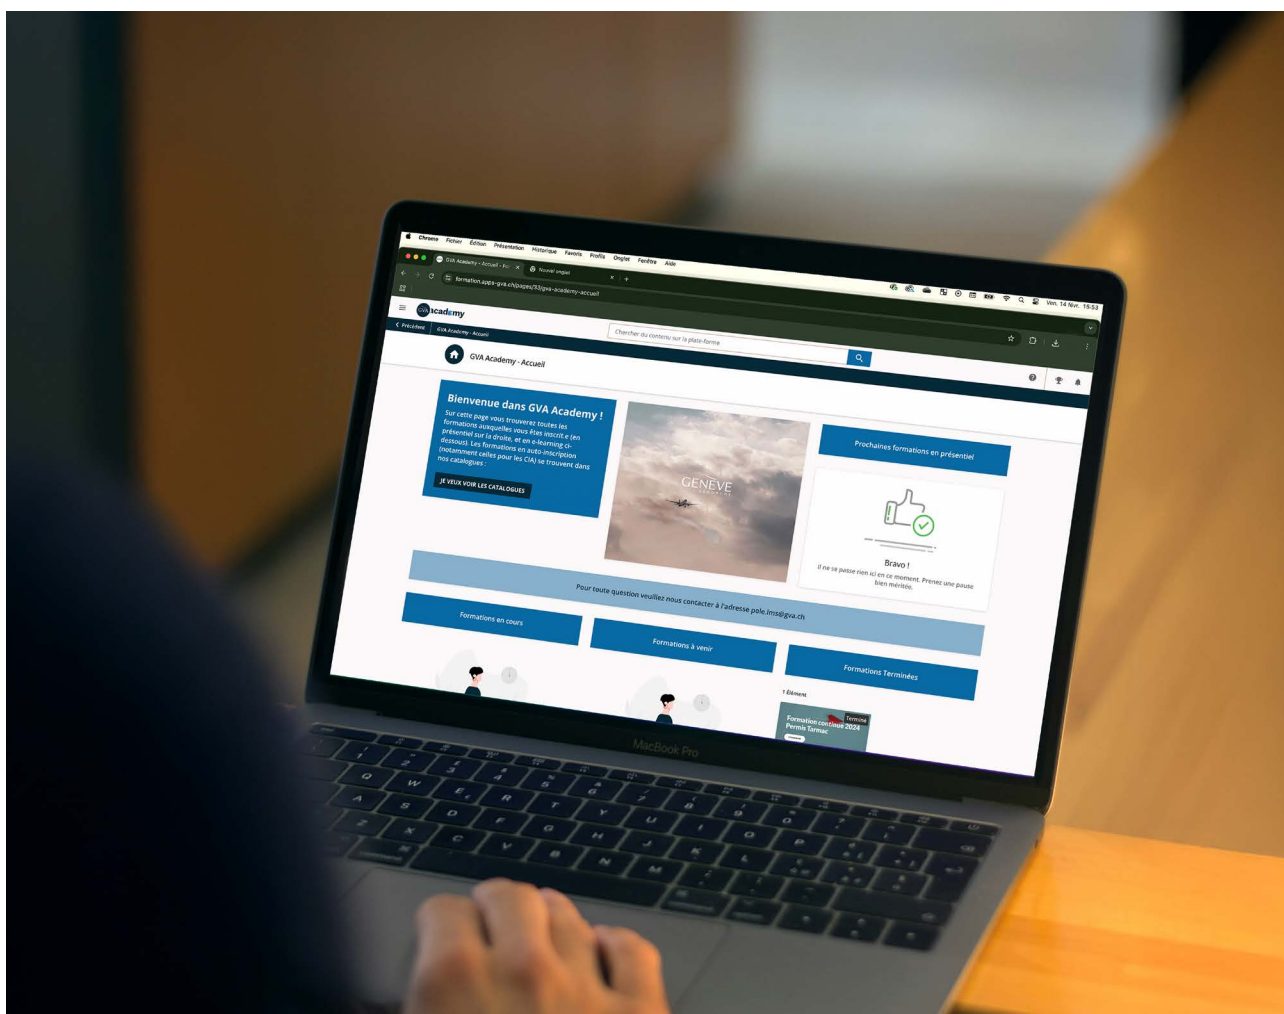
Chrome Fichier Édition Présentation Historique Favoris Profils Onglet Fenêtre Aide

GVA Academy - Accueil - For... × Nouvel onglet × +

formation.apps-gva.ch/pages/53/gva-academy-accueil

Ven. 14 Nov. 15:53

academy

‹ Précédent GVA Academy - Accueil

Chercher du contenu sur la plate-forme

GVA Academy - Accueil

Bienvenue dans GVA Academy !

Sur cette page vous trouverez toutes les formations auxquelles vous êtes inscrit.e (en présentiel sur la droite, et en e-learning ci-dessous). Les formations en auto-inscription (notamment celles pour les CIA) se trouvent dans nos catalogues :

JE VEUX VOIR LES CATALOGUES

GENÈVE AÉROPORT

Prochaines formations en présentiel

Bravo !

Il ne se passe rien ici en ce moment. Prenez une pause bien méritée.

Pour toute question veuillez nous contacter à l'adresse pole.lms@gva.ch

Formations en cours

Formations à venir

Formations Terminées

1 Élément

Terminé

Formation continue 2024 Permis Tarmac

MacBook Pro